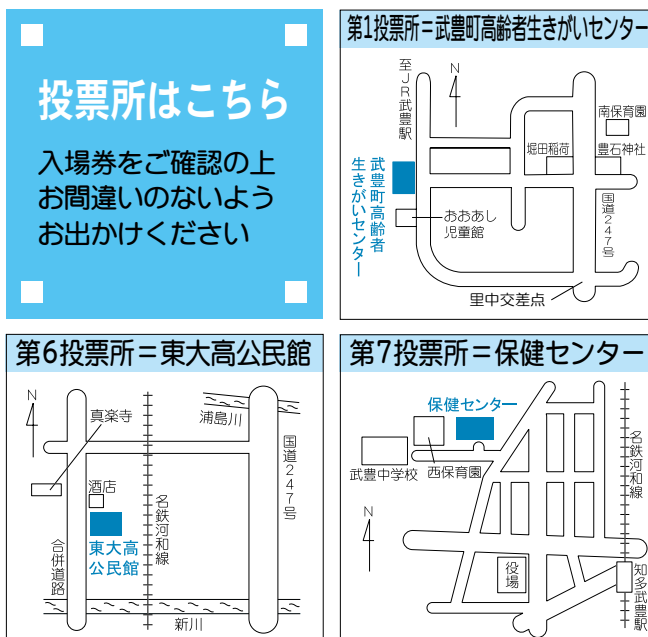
投票所はこちら

入場券をご確認の上
お間違いのないよう
お出かけください

第1投票所＝武豊町高齢者生きがいセンター

N
至JR武豊駅
南保育園
堀田稲荷
豊石神社
武豊町高齢者生きがいセンター
おおあし児童館
国道247号
里中交差点

第6投票所＝東大高公民館

N
真楽寺
浦島川
酒店
東大高公民館
名鉄河和線
国道247号
合併道路
新川

第7投票所＝保健センター

保健センター
武豊中学校
西保育園
名鉄河和線
N
役場
知多武豊駅